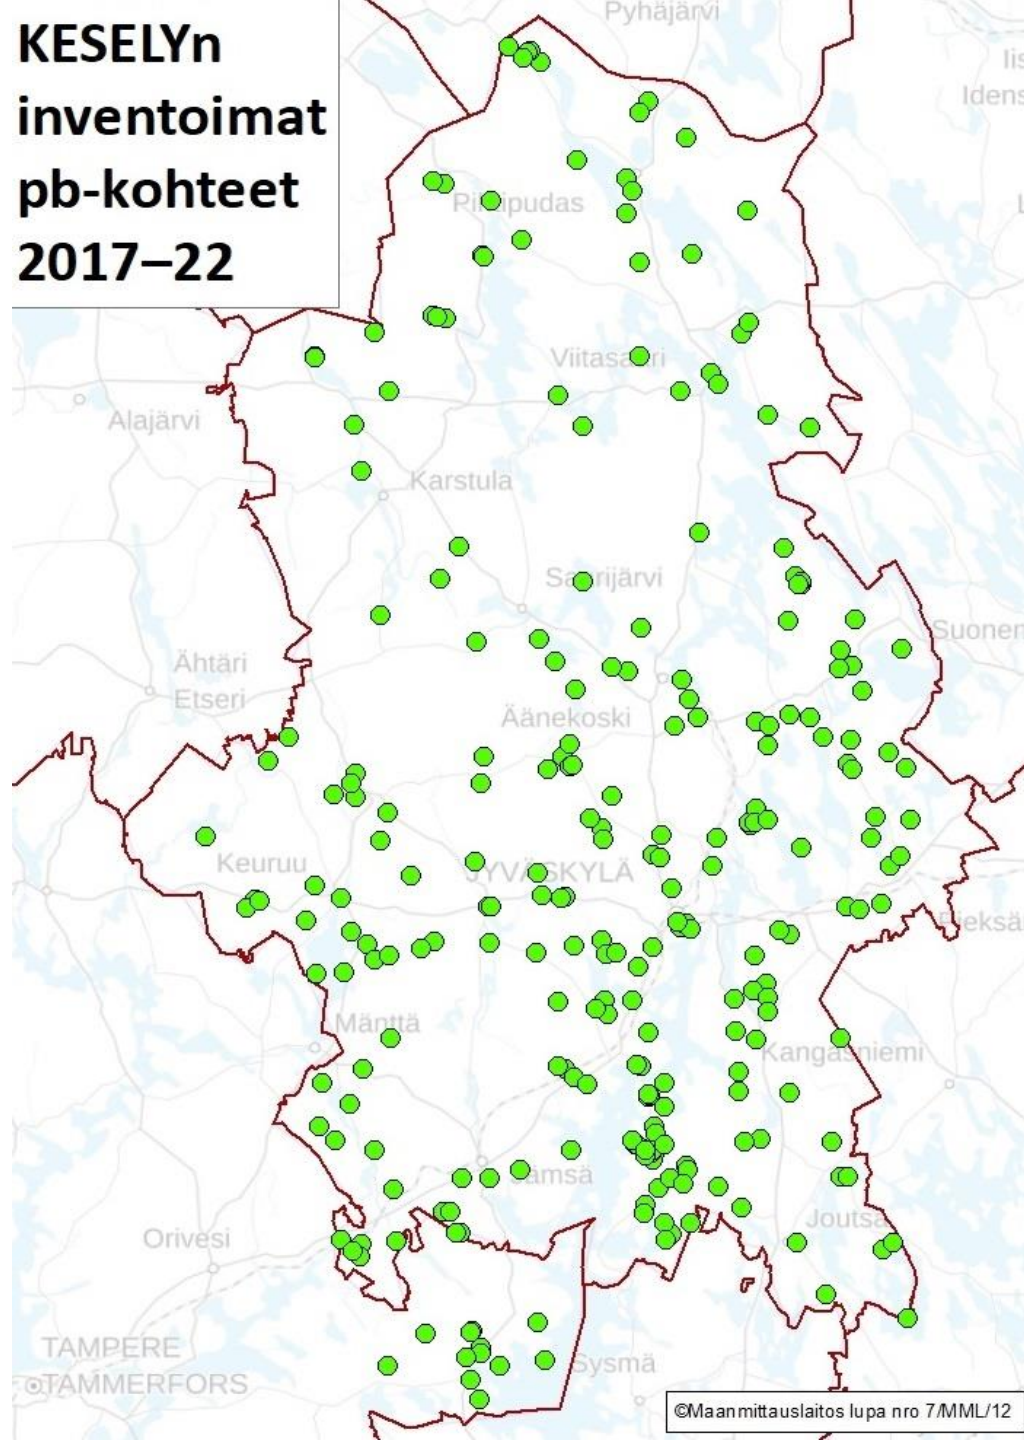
KESELYn inventoimat pb-kohteet 2017–22

Pyhäjärvi

Iis

Idens

Pihtipudas

Viitasaari

Alajärvi

Karstula

Saarijärvi

Suonen

Ähtäri

Etseri

Äänekoski

Keuruu

JYVÄSKYLÄ

Pieksä

Mänttä

Kangasniemi

Jämsä

Joutsa

Orivesi

TAMPERE

TAMMERFORS

Sysmä

©Maanmittauslaitos lupa nro 7/MML/12